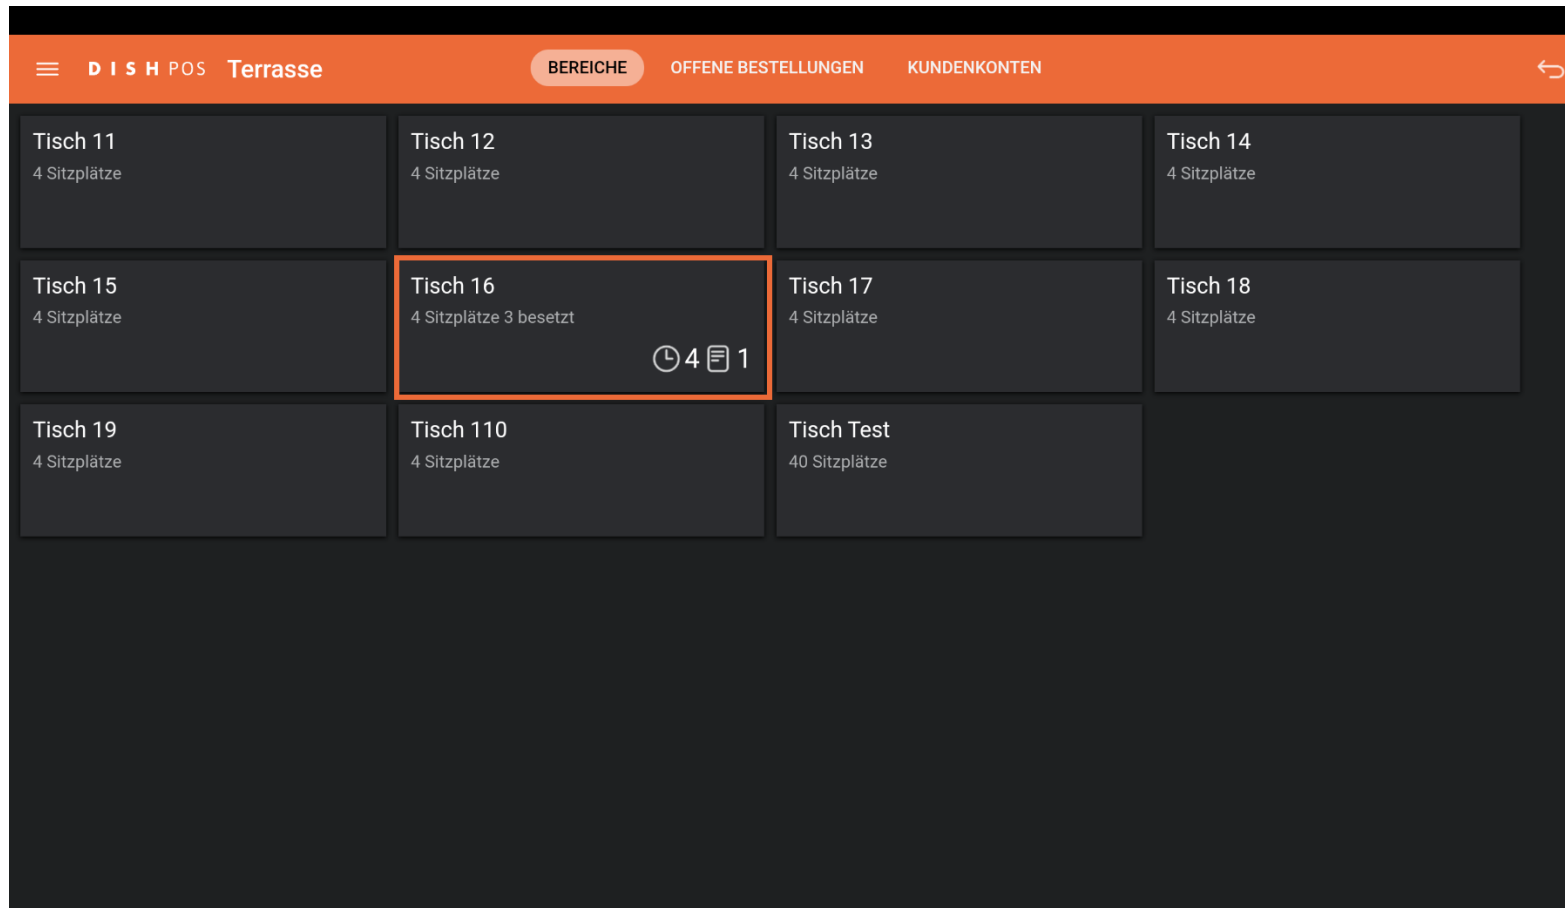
DISH POS Terrasse

BEREICHE OFFENE BESTELLUNGEN KUNDENKONTEN

Tisch 11
4 Sitzplätze

Tisch 12
4 Sitzplätze

Tisch 13
4 Sitzplätze

Tisch 14
4 Sitzplätze

Tisch 15
4 Sitzplätze

Tisch 16
4 Sitzplätze 3 besetzt
4 1

Tisch 17
4 Sitzplätze

Tisch 18
4 Sitzplätze

Tisch 19
4 Sitzplätze

Tisch 110
4 Sitzplätze

Tisch Test
40 Sitzplätze